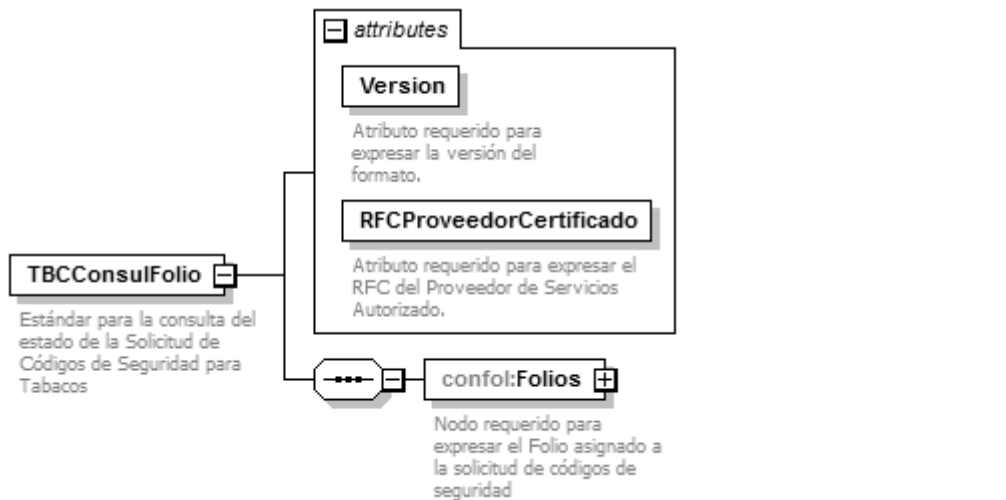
attributes

Version

Atributo requerido para expresar la versión del formato.

RFCProveedorCertificado

Atributo requerido para expresar el RFC del Proveedor de Servicios Autorizado.

TBCConsulFolio

Estándar para la consulta del estado de la Solicitud de Códigos de Seguridad para Tabacos

confol:Folios

Nodo requerido para expresar el Folio asignado a la solicitud de códigos de seguridad